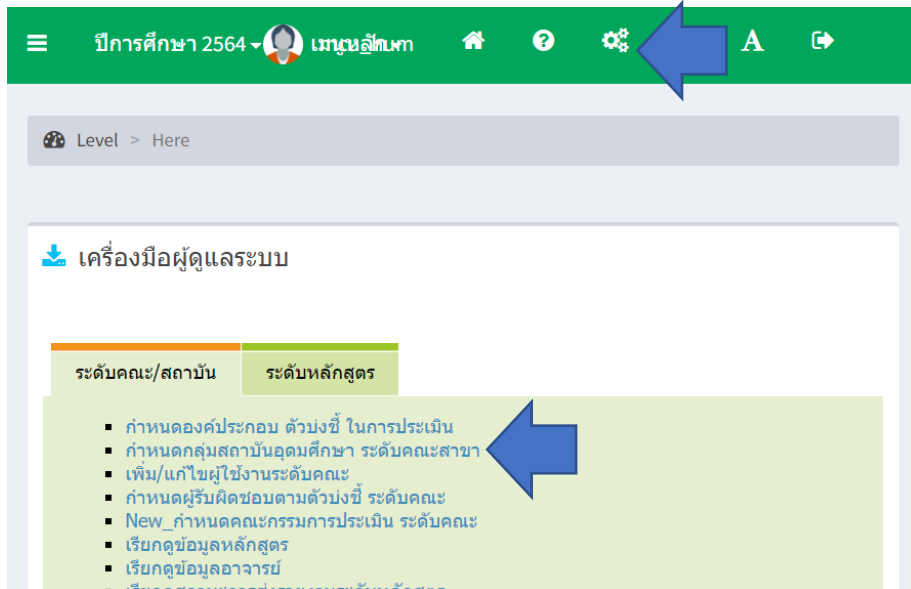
ปีการศึกษา 2564 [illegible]

A

Level > Here

เครื่องมือผู้ดูแลระบบ

ระดับคณะ/สถาบัน

ระดับหลักสูตร

- กำหนดองค์ประกอบ ตัวบ่งชี้ ในการประเมิน
- กำหนดกลุ่มสถาบันอุดมศึกษา ระดับคณะสาขา
- เพิ่ม/แก้ไขผู้ใช้งานระดับคณะ
- กำหนดผู้รับผิดชอบตามตัวบ่งชี้ ระดับคณะ
- New_กำหนดคณะกรรมการประเมิน ระดับคณะ
- เรียกดูข้อมูลหลักสูตร
- เรียกดูข้อมูลอาจารย์
- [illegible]